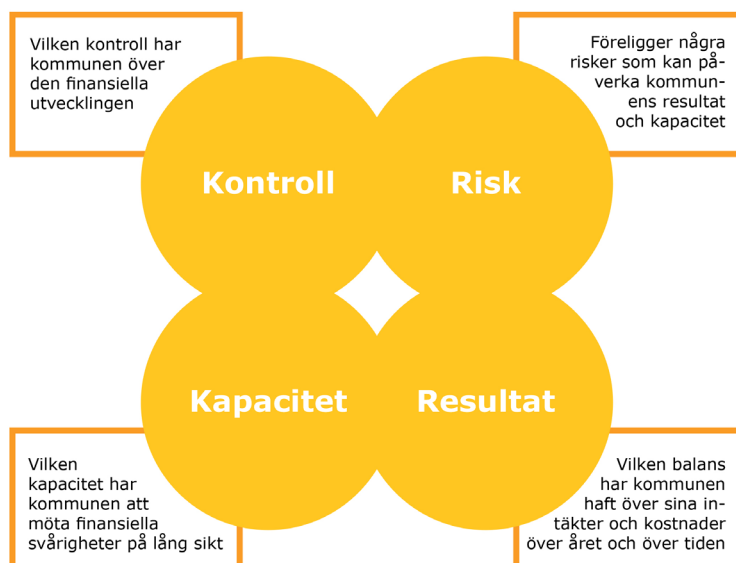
Vilken kontroll har kommunen över den finansiella utvecklingen

Föreligger några risker som kan påverka kommunens resultat och kapacitet

Kontroll

Risk

Kapacitet

Resultat

Vilken kapacitet har kommunen att möta finansiella svårigheter på lång sikt

Vilken balans har kommunen haft över sina intäkter och kostnader över året och över tiden